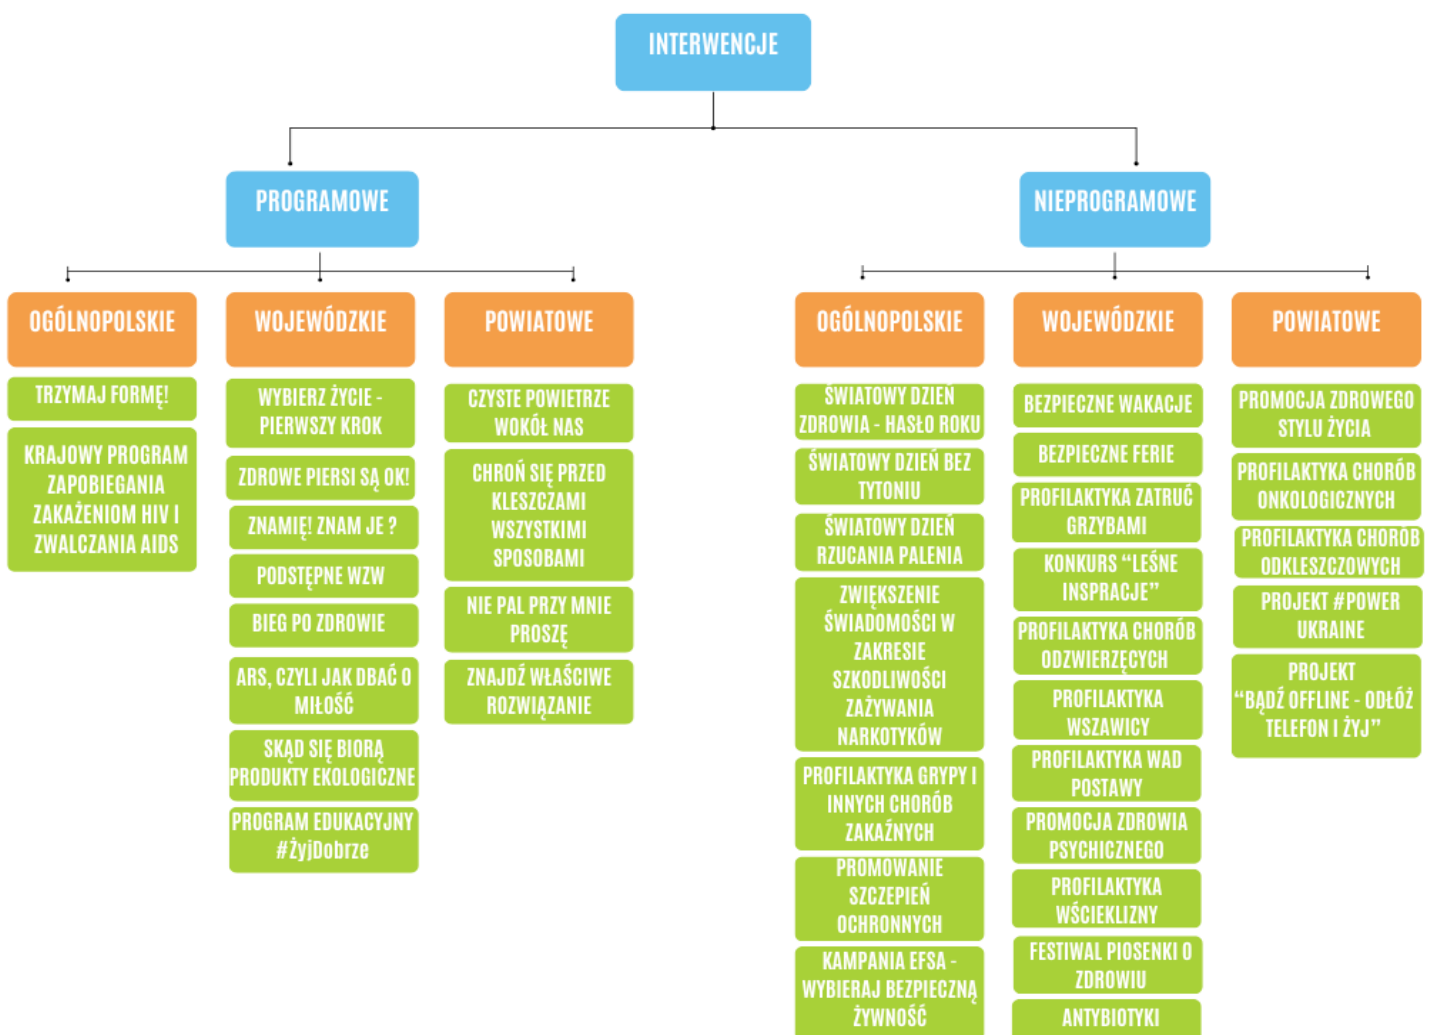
INTERWENCJE

PROGRAMOWE

OGÓLNOPOLSKIE

TRZYMAJ FORMĘ!

KRAJOWY PROGRAM ZAPOBIEGANIA ZAKAŻENIOM HIV I ZWALCZANIA AIDS

WOJEWÓDZKIE

WYBIERZ ŻYCIE - PIERWSZY KROK

ZDROWE PIERSI SĄ OK!

ZNAMIĘ! ZNAM JE ?

PODSTĘPNE WZW

BIEG PO ZDROWIE

ARS, CZYLI JAK DBAĆ O MIŁOŚĆ

SKĄD SIĘ BIORĄ PRODUKTY EKOLOGICZNE

PROGRAM EDUKACYJNY #ŻyjDobrze

POWIATOWE

CZYSTE POWIETRZE WOKÓŁ NAS

CHROŃ SIĘ PRZED KLESZCZAMI WSZYSTKIMI SPOSOBAMI

NIE PAL PRZY MNIE PROSZĘ

ZNAJDŹ WŁAŚCIWE ROZWIĄZANIE

NIEPROGRAMOWE

OGÓLNOPOLSKIE

ŚWIATOWY DZIEŃ ZDROWIA - HASŁO ROKU

ŚWIATOWY DZIEŃ BEZ TYTONIU

ŚWIATOWY DZIEŃ RZUCANIA PALENIA

ZWIĘKSZENIE ŚWIADOMOŚCI W ZAKRESIE SZKODLIWOŚCI ZAŻYWANIA NARKOTYKÓW

PROFILAKTYKA GRYPY I INNYCH CHORÓB ZAKAŹNYCH

PROMOWANIE SZCZEPIEŃ OCHRONNYCH

KAMPANIA EFSA - WYBIERAJ BEZPIECZNĄ ŻYWNOŚĆ

WOJEWÓDZKIE

BEZPIECZNE WAKACJE

BEZPIECZNE FERIE

PROFILAKTYKA ZATRUĆ GRZYBAMI

KONKURS “LEŚNE INSPRACJE”

PROFILAKTYKA CHORÓB ODZWIERZĘCYCH

PROFILAKTYKA WSZAWICY

PROFILAKTYKA WAD POSTAWY

PROMOCJA ZDROWIA PSYCHICZNEGO

PROFILAKTYKA WŚCIEKLIZNY

FESTIWAL PIOSENKI O ZDROWIU

ANTYBIOTYKI

POWIATOWE

PROMOCJA ZDROWEGO STYLU ŻYCIA

PROFILAKTYKA CHORÓB ONKOLOGICZNYCH

PROFILAKTYKA CHORÓB ODKLESZCZOWYCH

PROJEKT #POWER UKRAINE

PROJEKT “BĄDŹ OFFLINE - ODŁÓŻ TELEFON I ŻYJ”